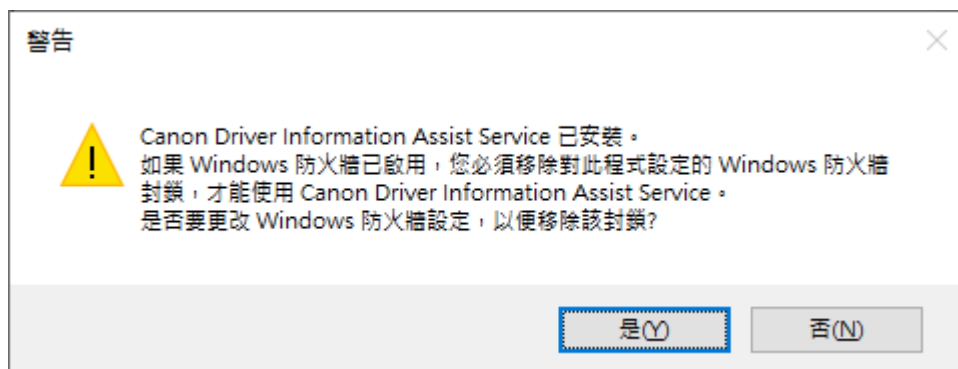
警告

Canon Driver Information Assist Service 已安裝。
如果 Windows 防火牆已啟用，您必須移除對此程式設定的 Windows 防火牆封鎖，才能使用 Canon Driver Information Assist Service。
是否要更改 Windows 防火牆設定，以便移除該封鎖?

是(Y) 否(N)